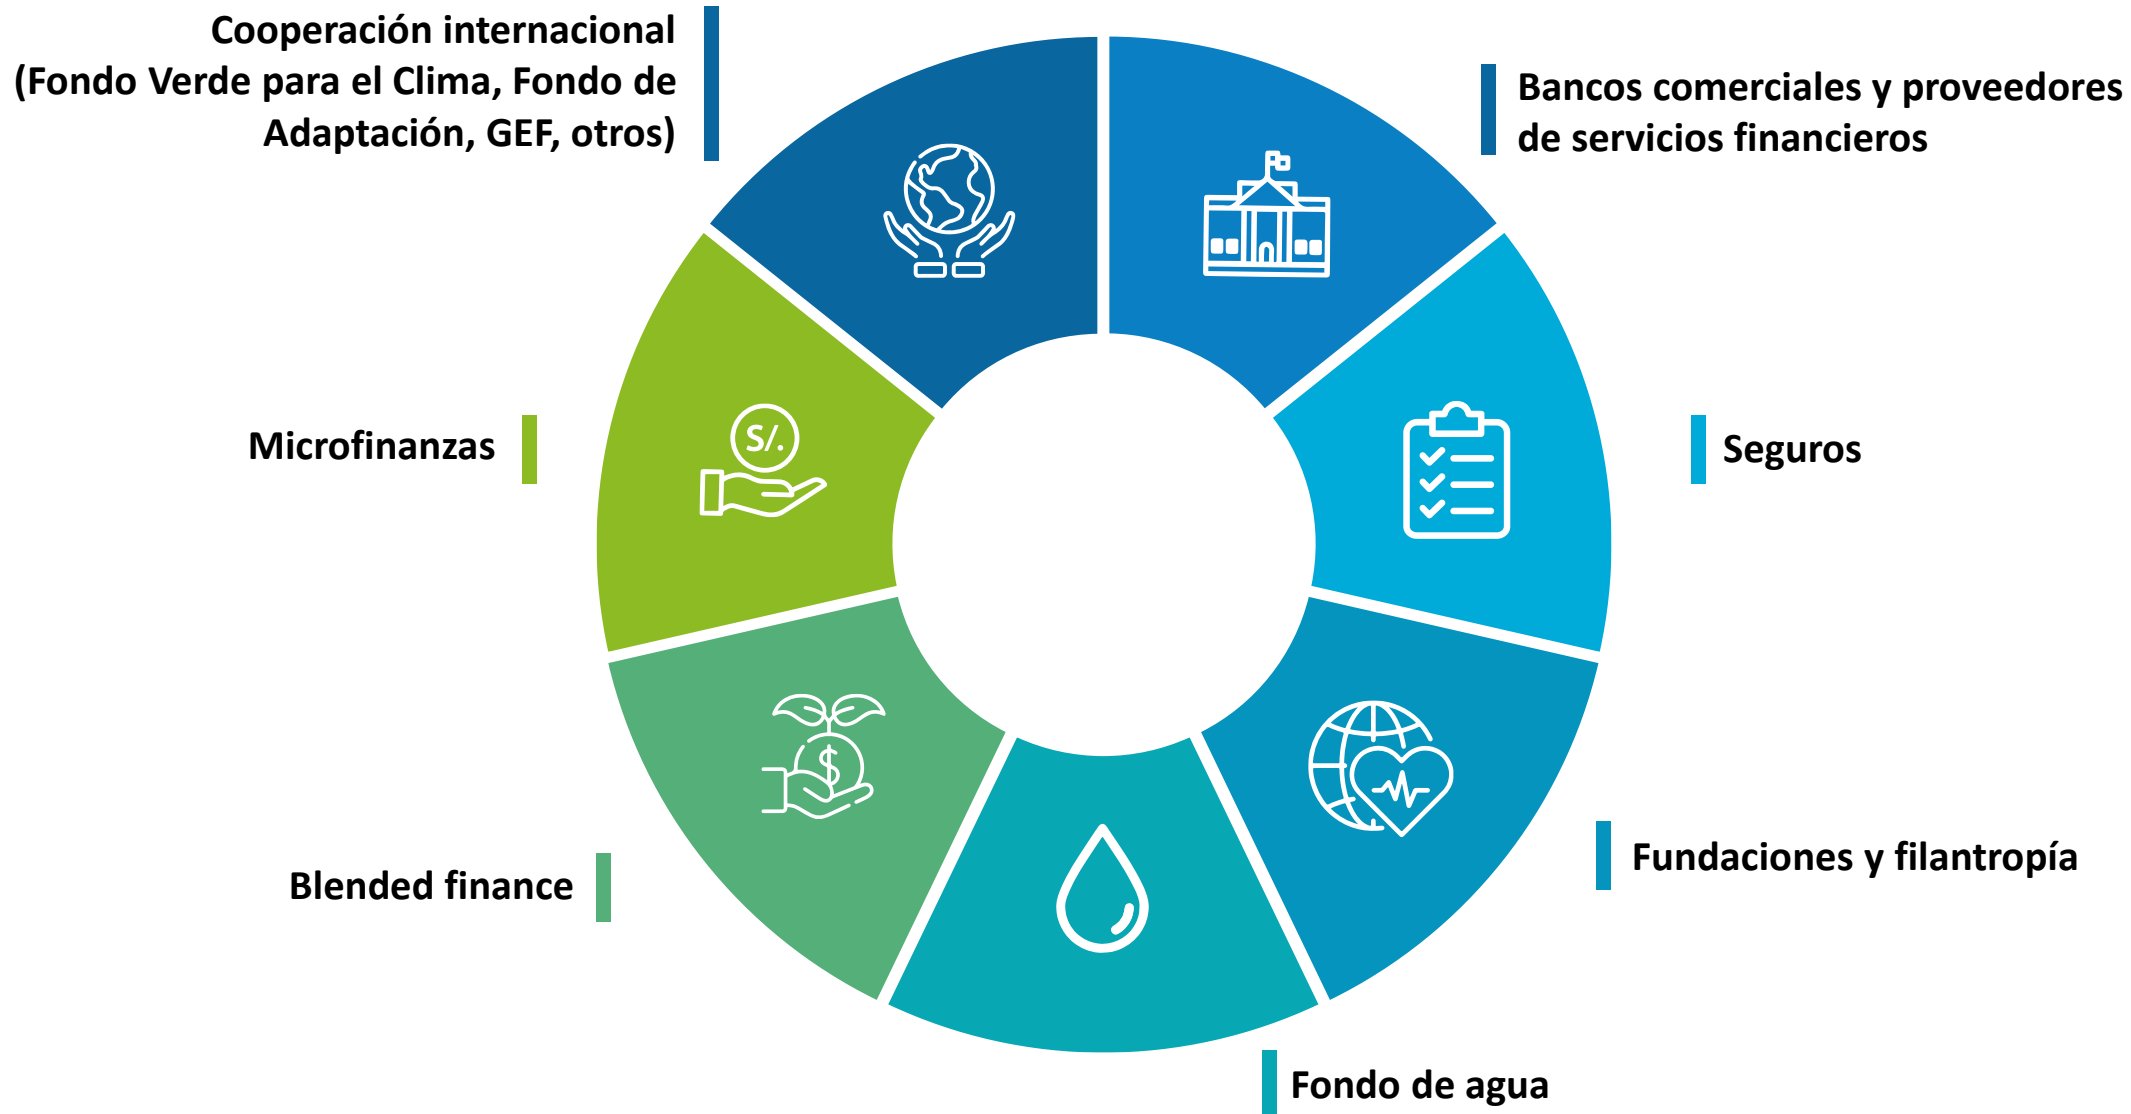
Cooperación internacional (Fondo Verde para el Clima, Fondo de Adaptación, GEF, otros)

Bancos comerciales y proveedores de servicios financieros

Microfinanzas

S/.

Seguros

Fundaciones y filantropía

Blended finance

Fondo de agua